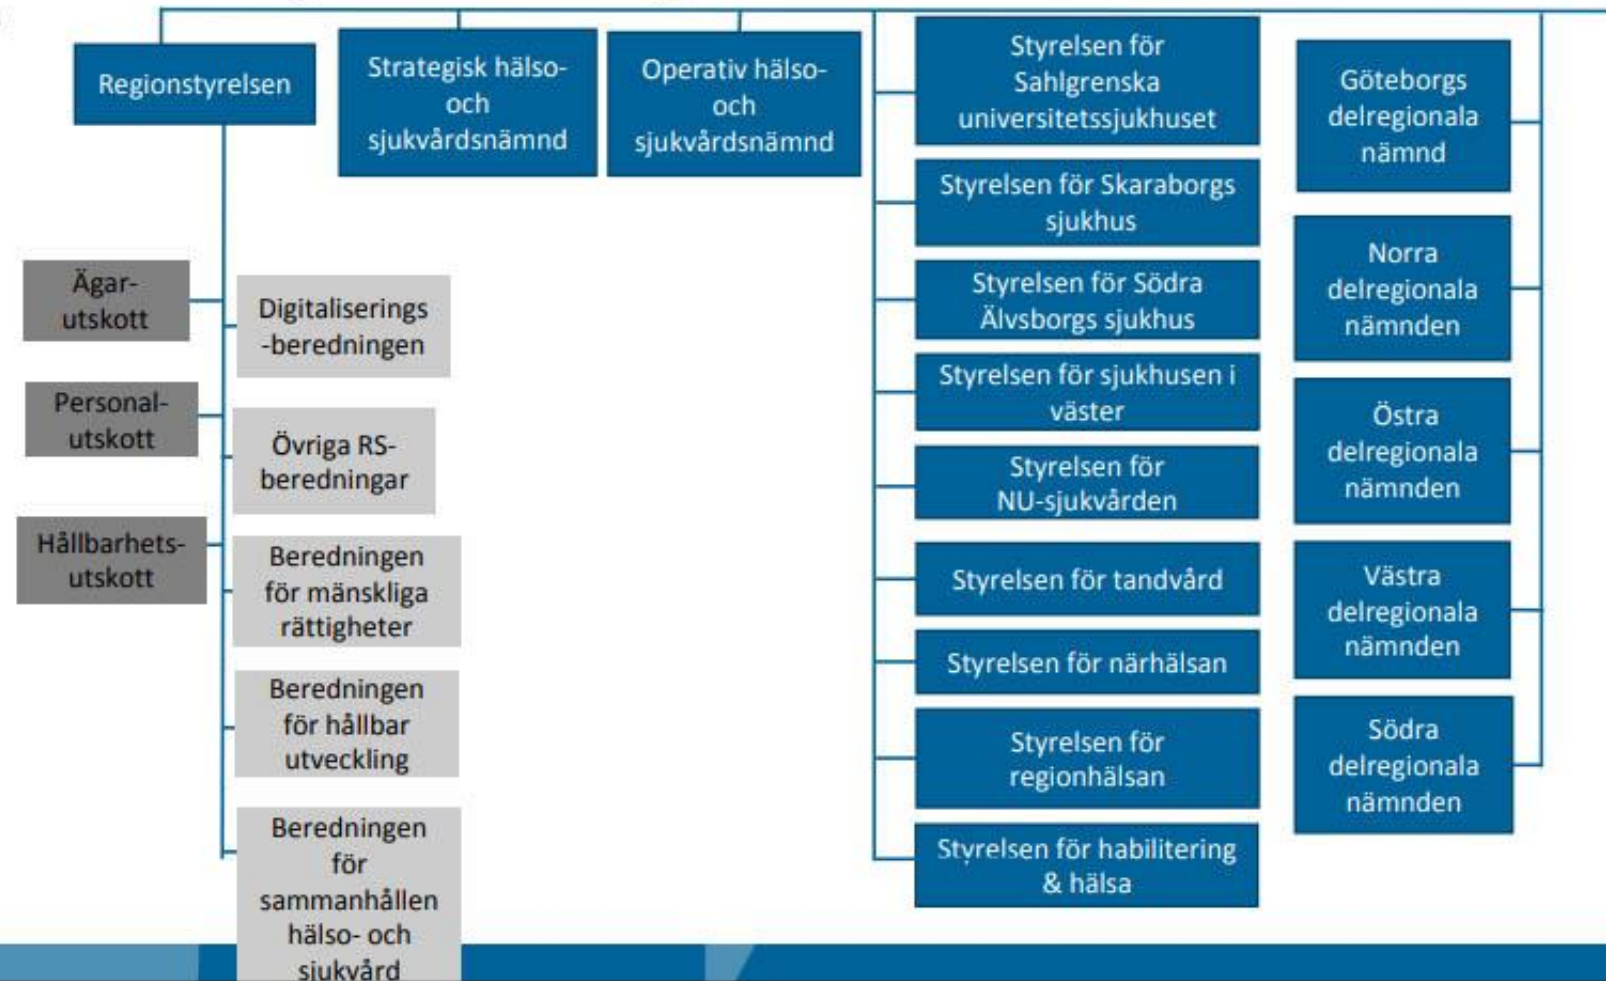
Regionstyrelsen

Strategisk hälso- och sjukvårdsnämnd

Operativ hälso- och sjukvårdsnämnd

Styrelsen för Sahlgrenska universitetssjukhuset

Styrelsen för Skaraborgs sjukhus

Styrelsen för Södra Älvsborgs sjukhus

Styrelsen för sjukhusen i väster

Styrelsen för NU-sjukvården

Styrelsen för tandvård

Styrelsen för närhälsan

Styrelsen för regionhälsan

Styrelsen för habilitering & hälsa

Göteborgs delregionala nämnd

Norra delregionala nämnden

Östra delregionala nämnden

Västra delregionala nämnden

Södra delregionala nämnden

Ägar-utskott

Personal-utskott

Hållbarhets-utskott

Digitaliserings-beredningen

Övriga RS-beredningar

Beredningen för mänskliga rättigheter

Beredningen för hållbar utveckling

Beredningen för sammanhållen hälso- och sjukvård